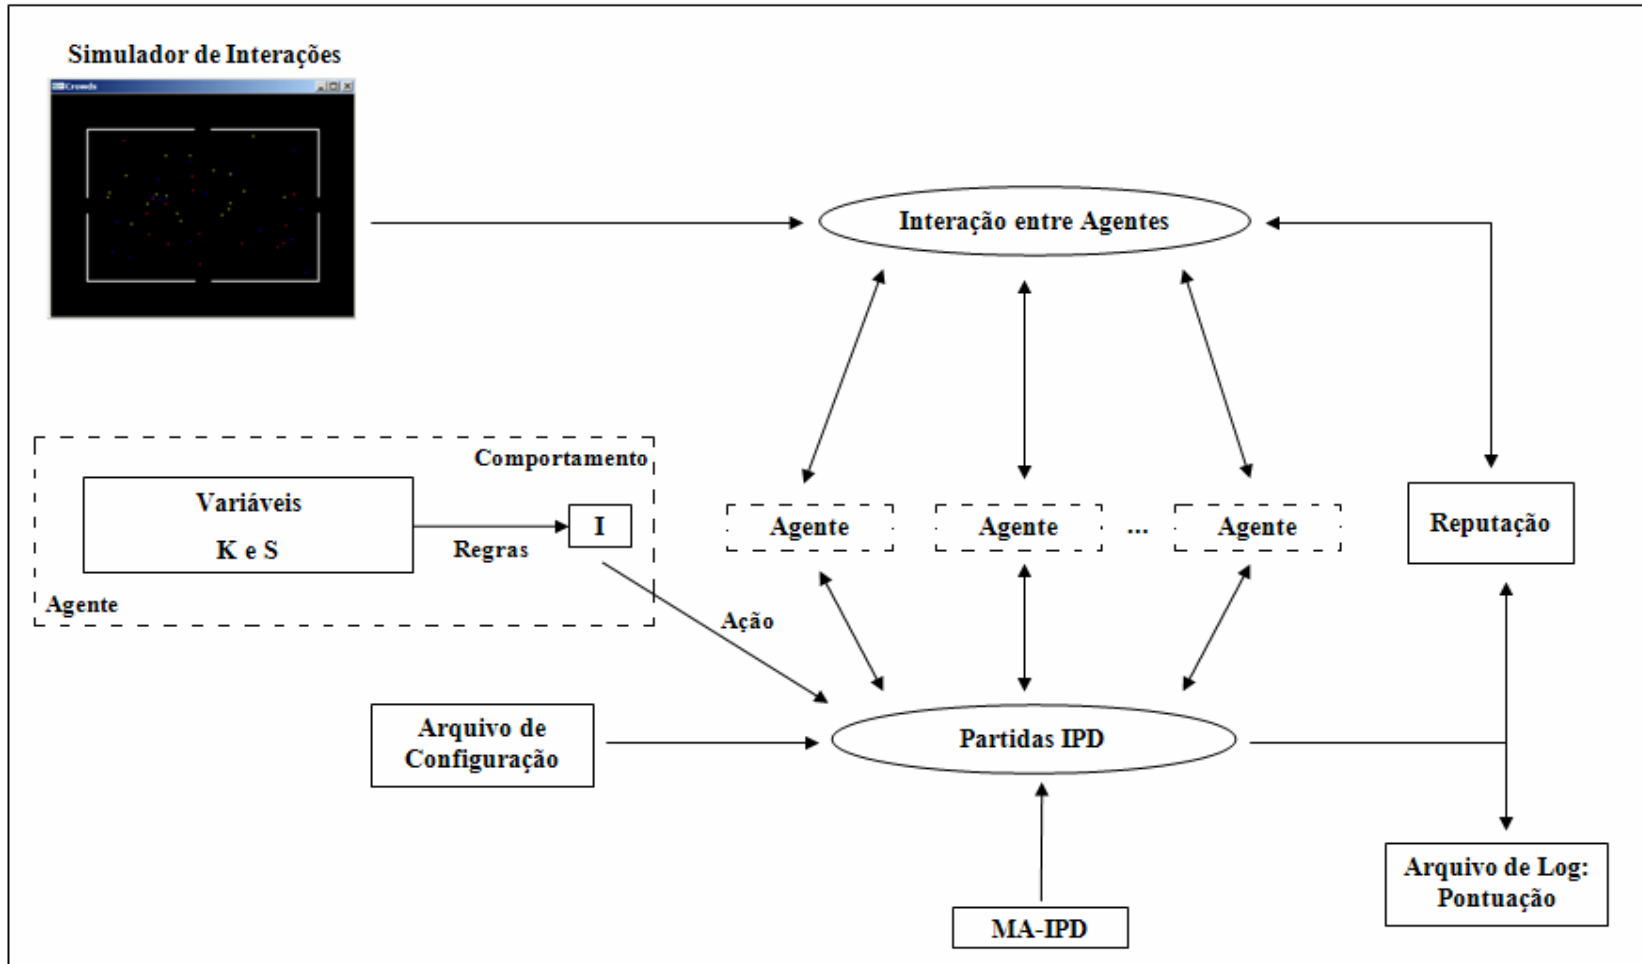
Simulador de Interações

Crowds

Interação entre Agentes

Comportamento

Variáveis

K e S

Regras

I

Agente

Agente

Agente

...

Agente

Reputação

Ação

Arquivo de Configuração

Partidas IPD

MA-IPD

Arquivo de Log: Pontuação